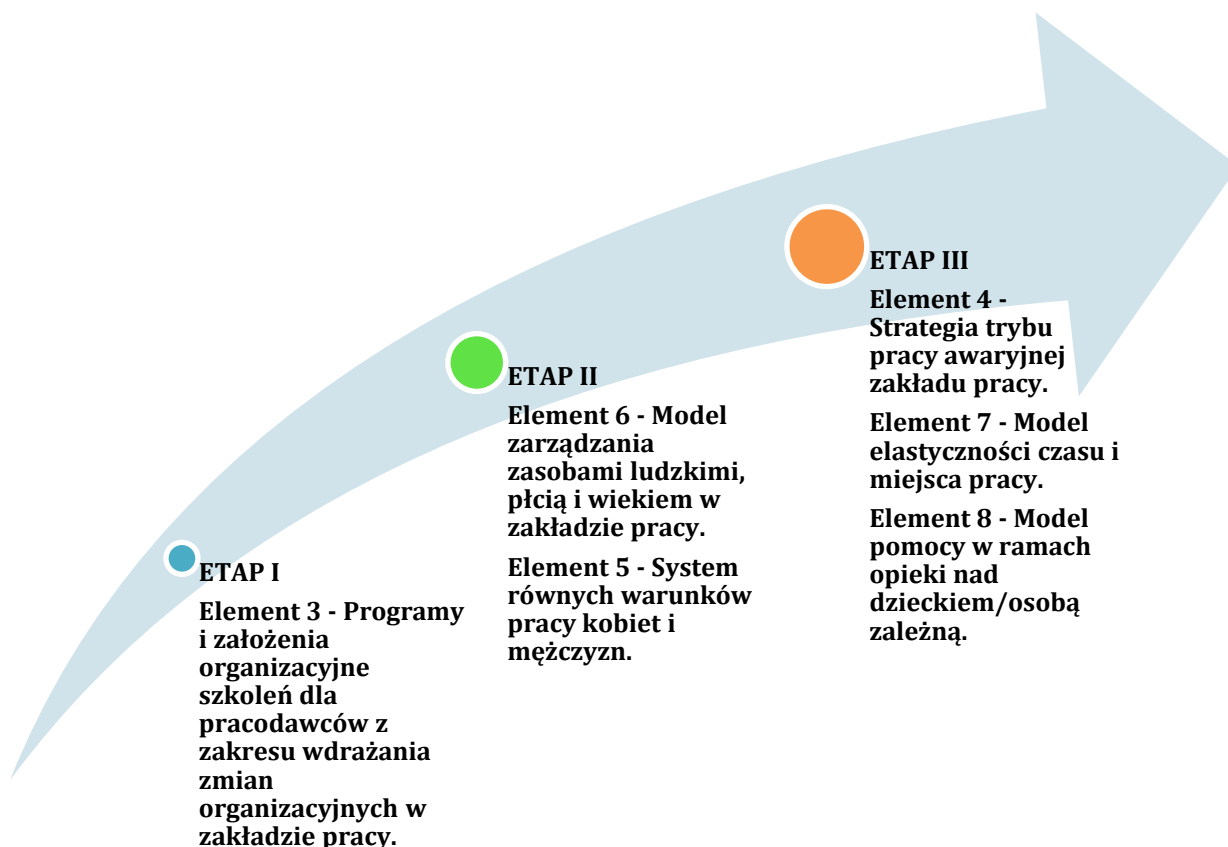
ETAP I

Element 3 - Programy i założenia organizacyjne szkoleń dla pracodawców z zakresu wdrażania zmian organizacyjnych w zakładzie pracy.

ETAP II

Element 6 - Model zarządzania zasobami ludzkimi, płcią i wiekiem w zakładzie pracy.

Element 5 - System równych warunków pracy kobiet i mężczyzn.

ETAP III

Element 4 - Strategia trybu pracy awaryjnej zakładu pracy.

Element 7 - Model elastyczności czasu i miejsca pracy.

Element 8 - Model pomocy w ramach opieki nad dzieckiem/osobą zależną.